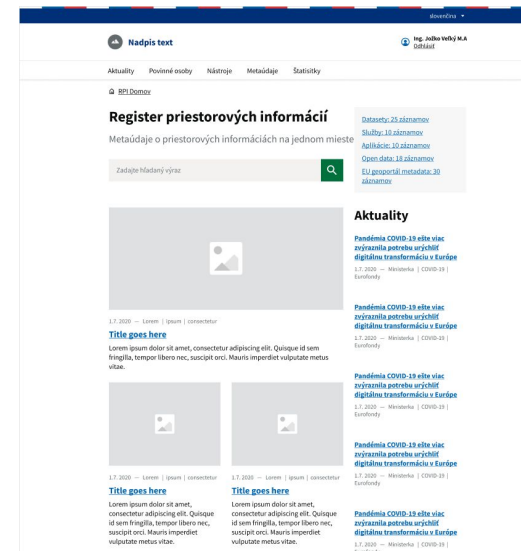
slovenčina ▾

Nadpis text

Ing. Jožko Veľký M.A
Odhlásiť

Aktuality Povinné osoby Nástroje Metaúdaje Štatistiky

RPI Domov

Register priestorových informácií

Metaúdaje o priestorových informáciách na jednom mieste

Zadajte hľadaný výraz

Datasety: 25 záznamov
Služby: 10 záznamov
Aplikácie: 10 záznamov
Open data: 18 záznamov
EU geoportál metadata: 30 záznamov

1.7. 2020 — Lorem | ipsum | consectetur

Title goes here

Lorem ipsum dolor sit amet, consectetur adipiscing elit. Quisque id sem fringilla, tempor libero nec, suscipit orci. Mauris imperdiet vulputate metus vitae.

1.7. 2020 — Lorem | ipsum | consectetur

Title goes here

Lorem ipsum dolor sit amet, consectetur adipiscing elit. Quisque id sem fringilla, tempor libero nec, suscipit orci. Mauris imperdiet vulputate metus vitae.

1.7. 2020 — Lorem | ipsum | consectetur

Title goes here

Lorem ipsum dolor sit amet, consectetur adipiscing elit. Quisque id sem fringilla, tempor libero nec, suscipit orci. Mauris imperdiet vulputate metus vitae.

Aktuality

Pandémia COVID-19 ešte viac zvýraznila potrebu urýchliť digitálnu transformáciu v Európe
1.7. 2020 — Ministerka | COVID-19 | Eurofondy

Pandémia COVID-19 ešte viac zvýraznila potrebu urýchliť digitálnu transformáciu v Európe
1.7. 2020 — Ministerka | COVID-19 | Eurofondy

Pandémia COVID-19 ešte viac zvýraznila potrebu urýchliť digitálnu transformáciu v Európe
1.7. 2020 — Ministerka | COVID-19 | Eurofondy

Pandémia COVID-19 ešte viac zvýraznila potrebu urýchliť digitálnu transformáciu v Európe
1.7. 2020 — Ministerka | COVID-19 | Eurofondy

Pandémia COVID-19 ešte viac zvýraznila potrebu urýchliť digitálnu transformáciu v Európe
1.7. 2020 — Ministerka | COVID-19 | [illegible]